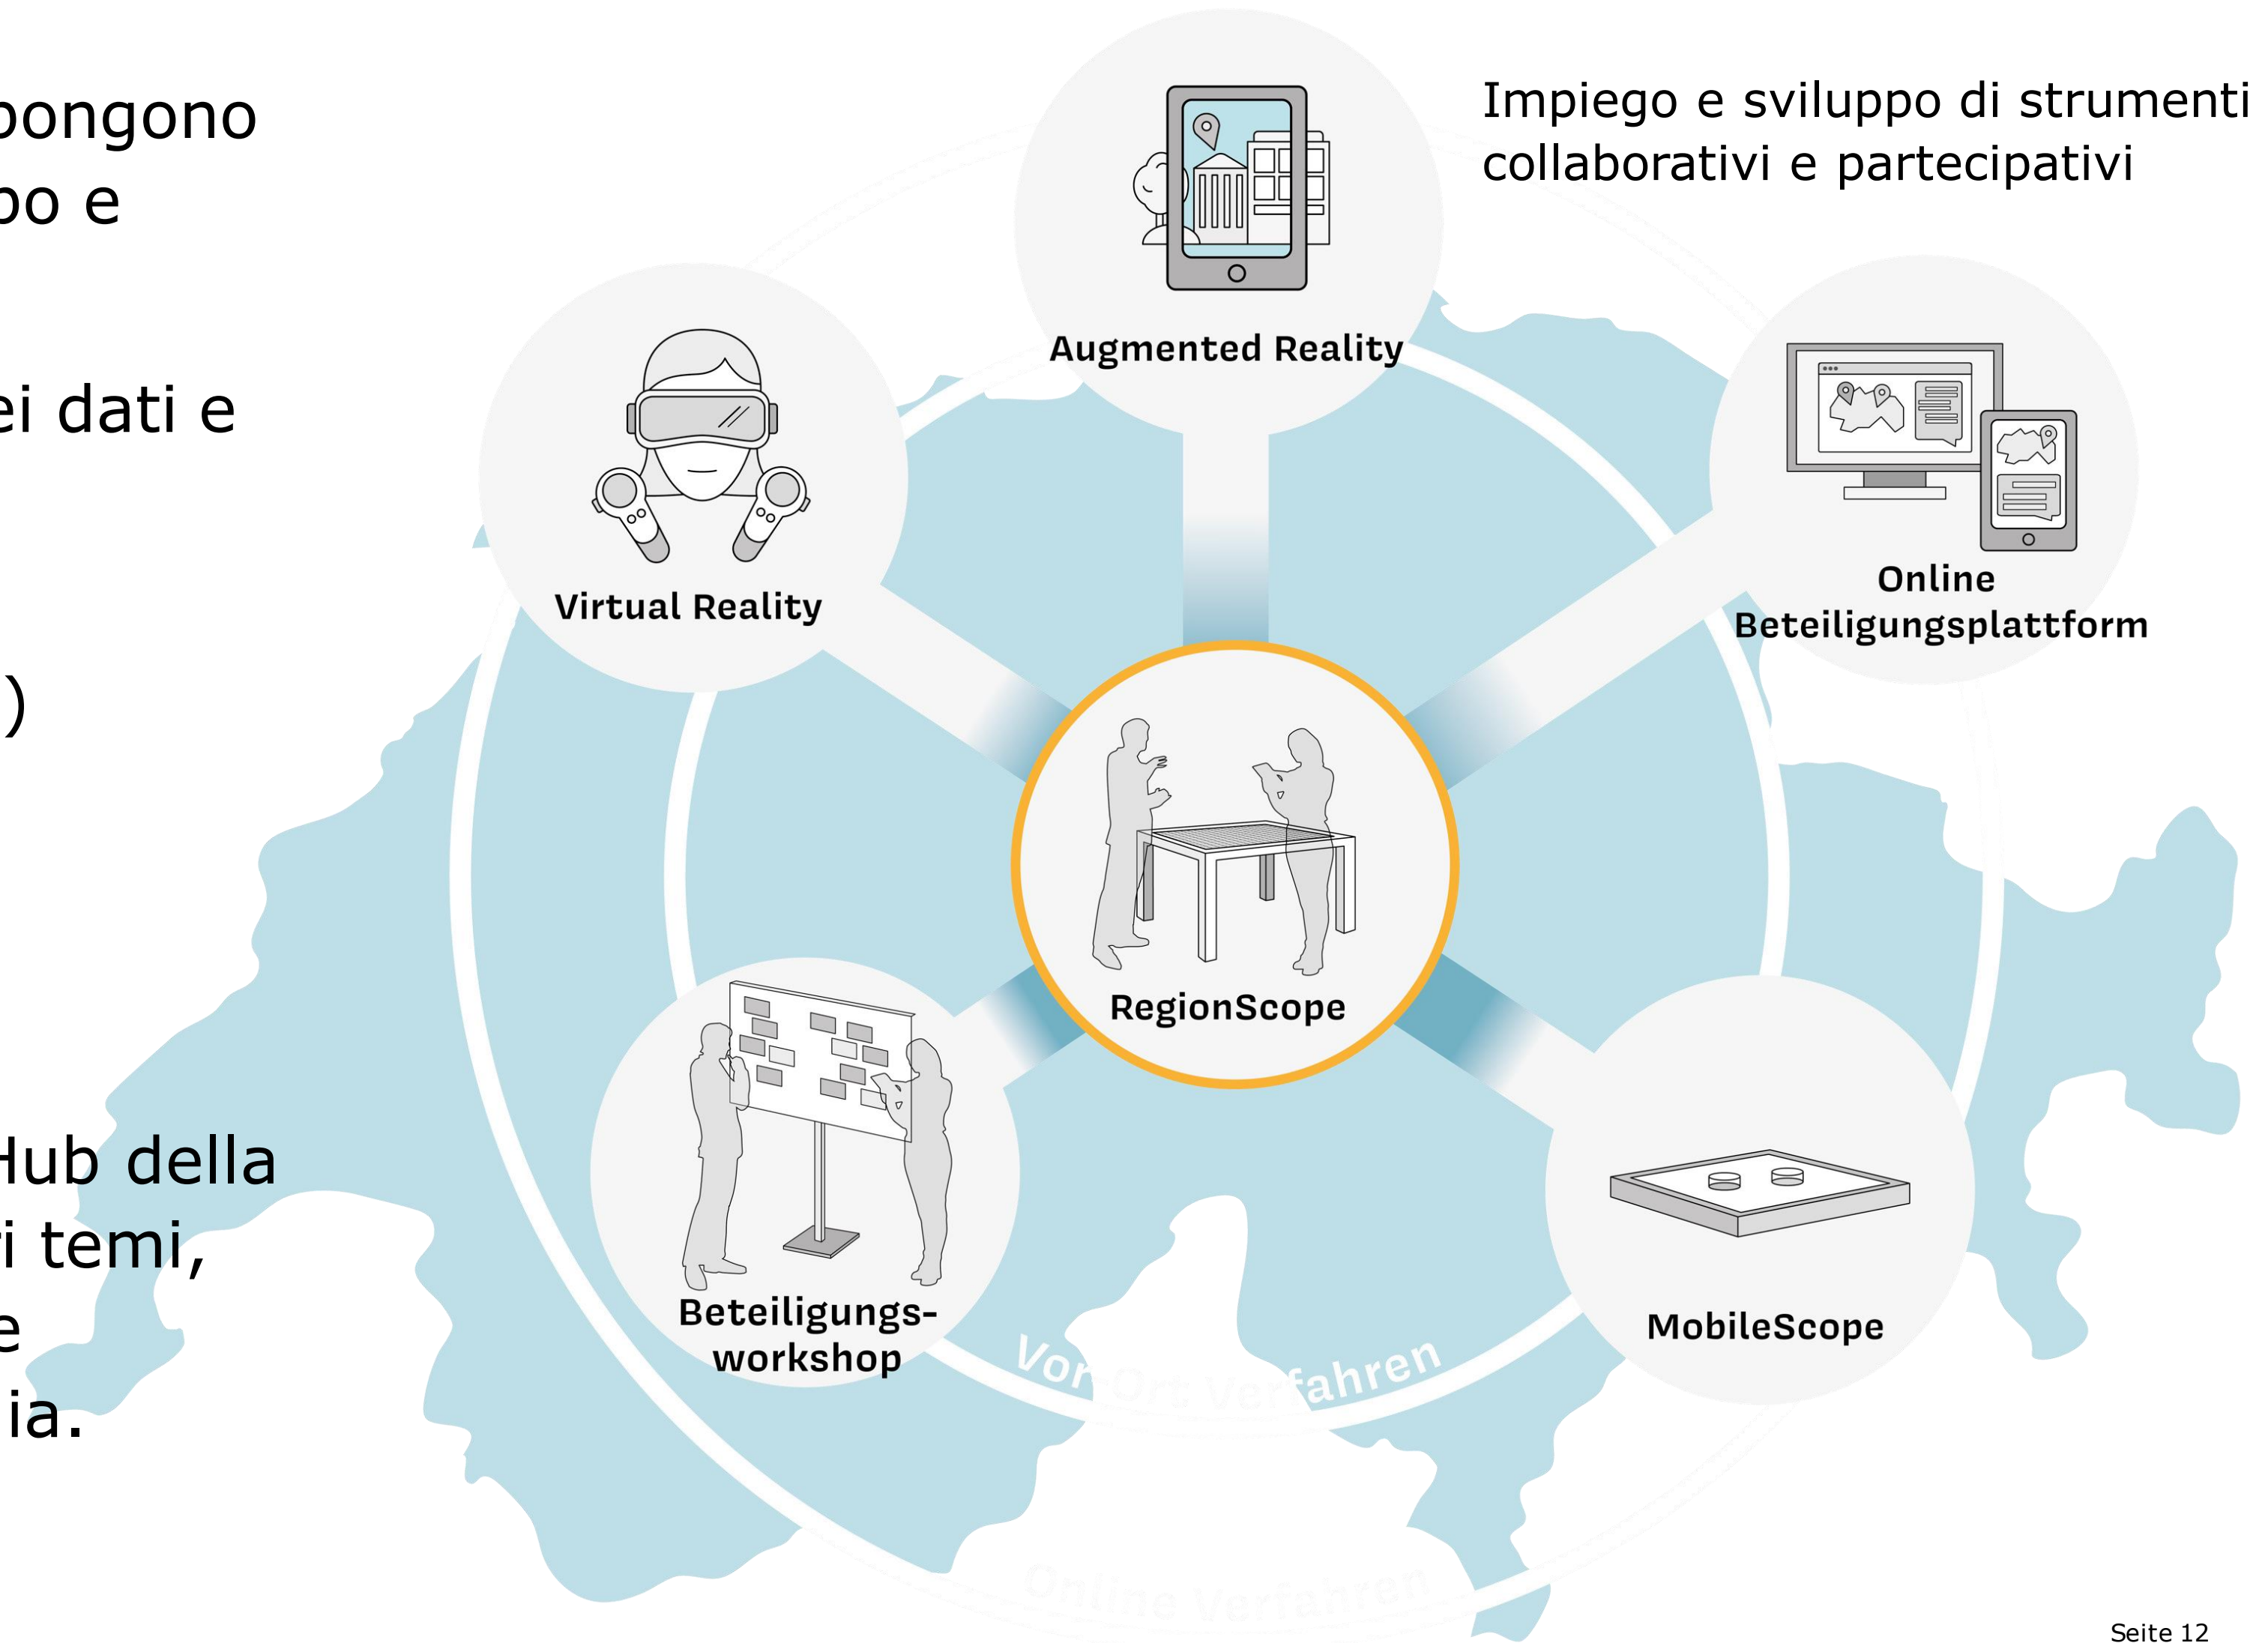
ongono
o e

ei dati e

)

Hub della
i temi,
e
ia.

Impiego e sviluppo di strumenti collaborativi e partecipativi

Augmented Reality

Virtual Reality

Online Beteiligungsplattform

RegionScope

Beteiligungs-workshop

MobileScope

Vor-Ort Verfahren

Online Verfahren

Seite 12